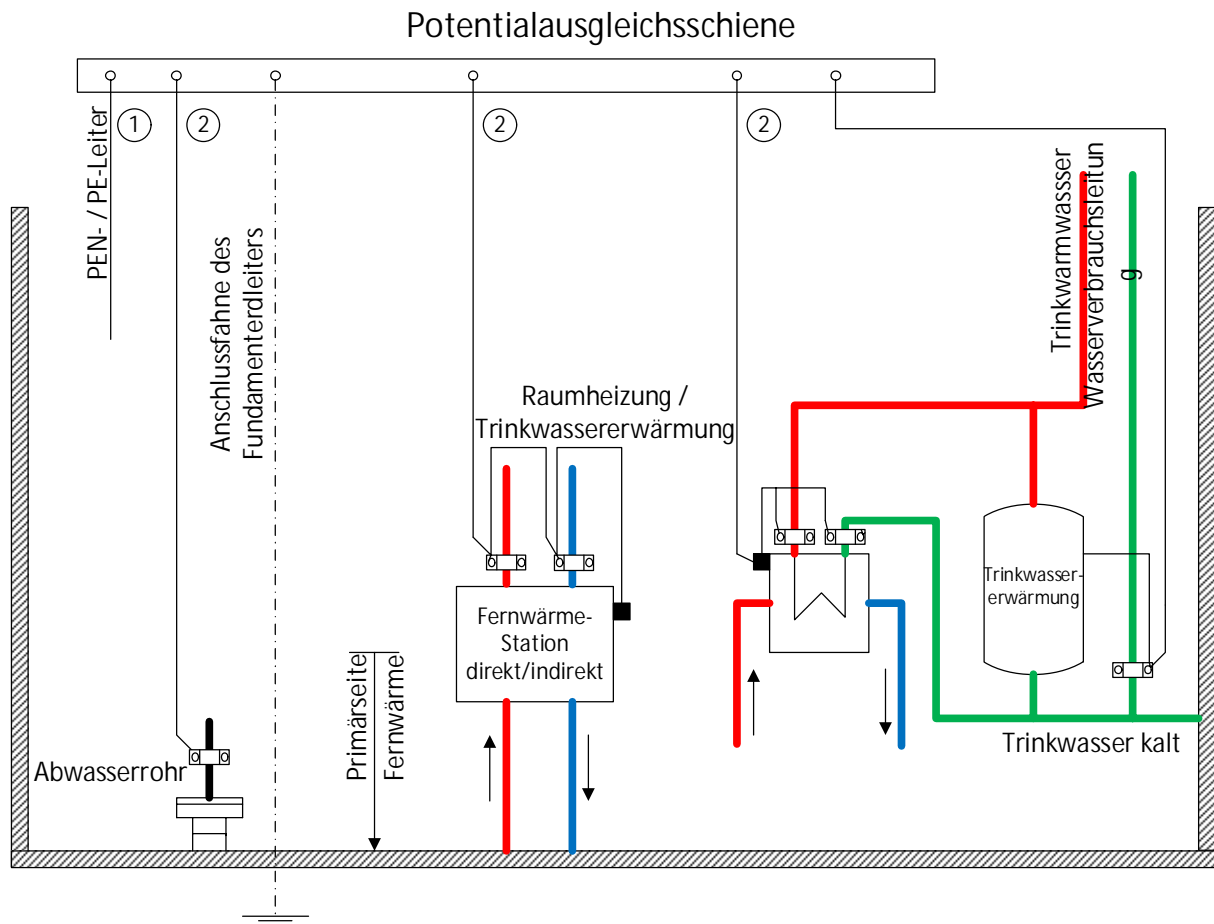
Potentialausgleichsschiene

1
2
2
2

PEN- / PE-Leiter

Anschlussfahne des Fundamenterdleiters

Trinkwarmwassser Wasserverbrauchsleitung g

Raumheizung / Trinkwassererwärmung

Fernwärme-Station direkt/indirekt

Trinkwasser-erwärmung

Abwasserrohr

Primärseite Fernwärme

Trinkwasser kalt